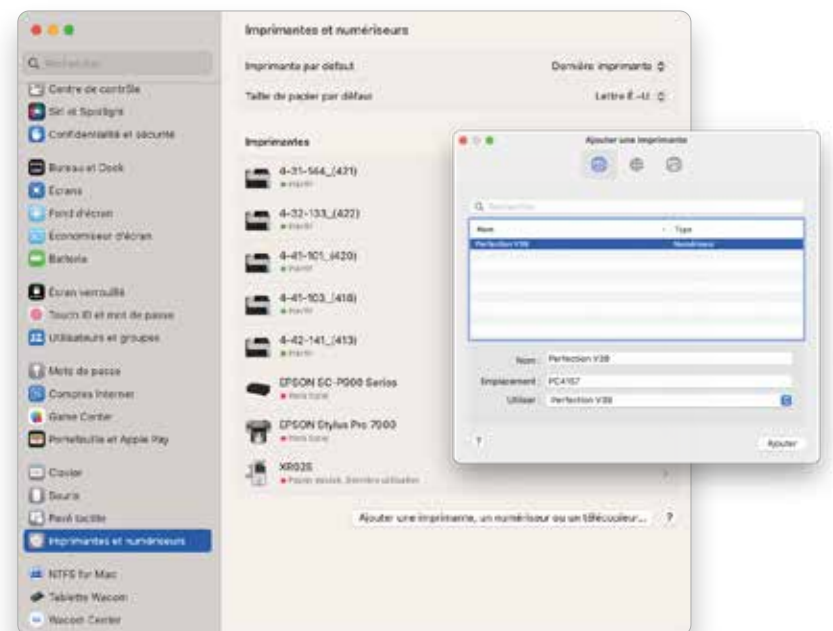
Rechercher
Centre de contrôle
Siri et Spotlight
Confidentialité et sécurité
Bureau et Dock
Écrans
Fond d'écran
Économiseur d'écran
Batterie
Écran verrouillé
Touch ID et mot de passe
Utilisateurs et groupes
Mots de passe
Comptes Internet
Game Center
Portefeuille et Apple Pay
Clavier
Souris
Pavé tactile
Imprimantes et numériseurs
NTFS for Mac
Tablette Wacom
Wacom Center

Imprimantes et numériseurs
Imprimante par défaut
Dernière imprimante
Taille de papier par défaut
Lettre É.-U.
Imprimantes
4-31-564_(421)
Inactif
4-32-133_(422)
Inactif
4-41-101_(420)
Inactif
4-41-103_(418)
Inactif
4-42-141_(413)
Inactif
EPSON SC-P000 Series
Hors ligne
EPSON Stylus Pro 7000
Hors ligne
XR025
Papier épuisé, Dernière utilisation
Ajouter une imprimante, un numériseur ou un télécopieur...
?

Ajouter une imprimante
Rechercher
| Nom | Type |
|---|---|
| Perfection V39 | Numériseur |
Nom : Perfection V39
Emplacement : PC4157
Utiliser : Perfection V39
?
Ajouter